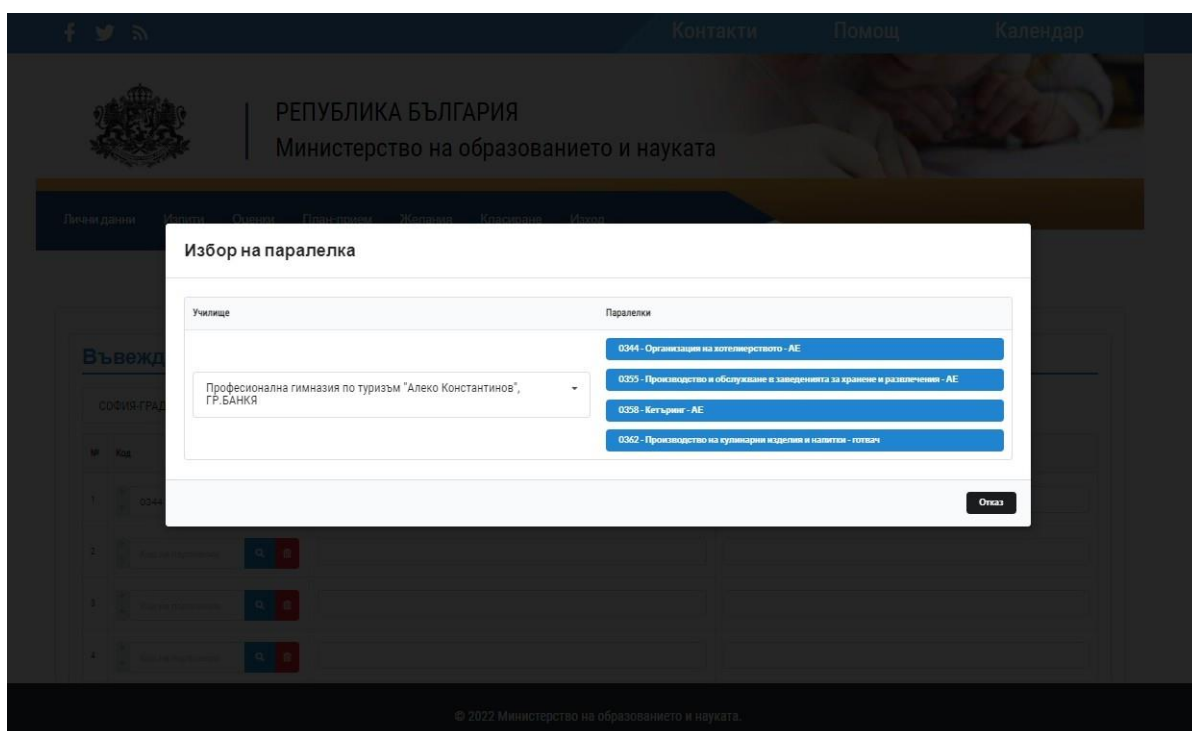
Контакти Помощ Календар

РЕПУБЛИКА БЪЛГАРИЯ
Министерство на образованието и науката

Лични данни Изпити Оценки План-прием Желания Класиране Изход

Въвежд

СОФИЯ-ГРАД

№ Код

1 0344

2

3

4

Избор на паралелка

| Училище | Паралелки |
|---|---|
| Професионална гимназия по туризъм "Алеко Константинов", ГР.БАНКЯ | 0344 - Организация на хотелиерството - АЕ |
| | 0355 - Производство и обслужване в заведенията за хранене и развлечения - АЕ |
| | 0358 - Кетъринг - АЕ |
| | 0362 - Производство на кулинарни изделия и напитки - готвач |

Отказ

© 2022 Министерство на образованието и науката.